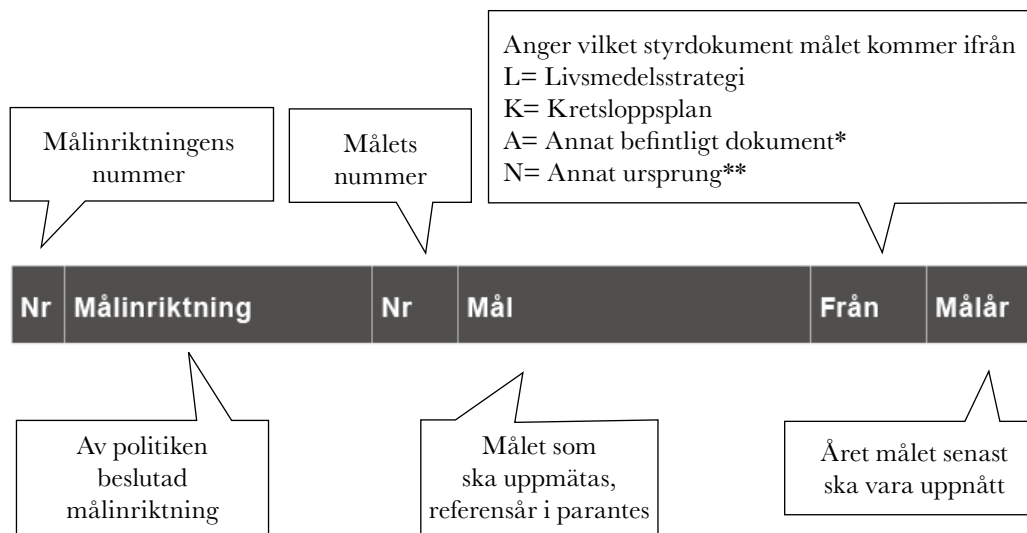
Anger vilket styrdokument målet kommer ifrån
L= Livsmedelsstrategi
K= Kretsloppsplan
A= Annat befintligt dokument*
N= Annat ursprung**

Målinriktningens nummer

Målets nummer

| Nr | Målinriktning | Nr | Mål | Från | Målår |
|---|---|---|---|---|---|

Av politiken beslutad målinriktning

Målet som ska uppmätas, referensår i parantes

Året målet senast ska vara uppnått